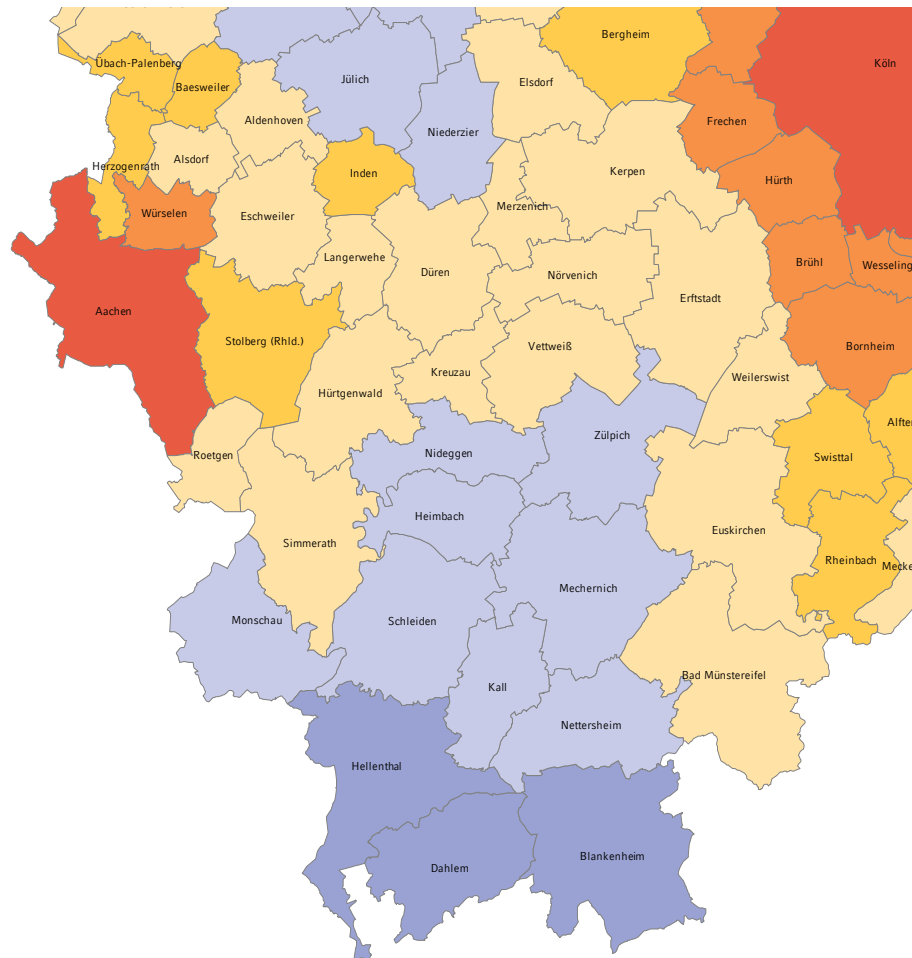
Übach-Palenberg
Baesweiler
Jülich
Bergheim
Köln
Elsdorf
Aldenhoven
Niederzier
Frechen
Herzogenrath
Alsdorf
Inden
Kerpen
Hürth
Würselen
Eschweiler
Merzenich
Langerwehe
Düren
Nörvenich
Brühl
Wesseling
Aachen
Erftstadt
Stolberg (Rhld.)
Vettweiß
Bornheim
Hürtgenwald
Kreuzau
Weilerswist
Alfter
Roetgen
Nideggen
Zülpich
Swisttal
Heimbach
Euskirchen
Simmerath
Rheinbach
Meckenheim
Mechernich
Monschau
Schleiden
Bad Münstereifel
Kall
Nettersheim
Hellenthal
Blankenheim
Dahlem